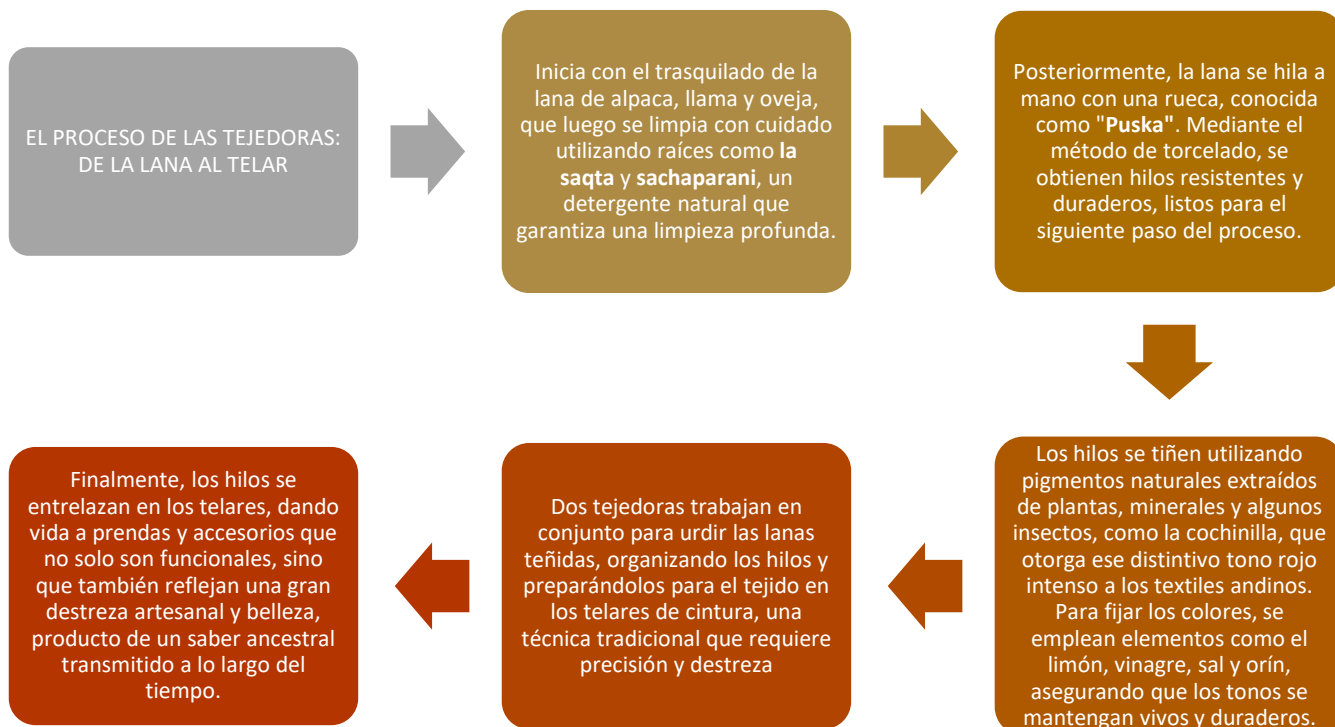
EL PROCESO DE LAS TEJEDORAS: DE LA LANA AL TELAR

Inicia con el trasquilado de la lana de alpaca, llama y oveja, que luego se limpia con cuidado utilizando raíces como la saqta y sachaparani, un detergente natural que garantiza una limpieza profunda.

Posteriormente, la lana se hila a mano con una rueca, conocida como "Puska". Mediante el método de torcelado, se obtienen hilos resistentes y duraderos, listos para el siguiente paso del proceso.

Los hilos se tiñen utilizando pigmentos naturales extraídos de plantas, minerales y algunos insectos, como la cochinilla, que otorga ese distintivo tono rojo intenso a los textiles andinos. Para fijar los colores, se emplean elementos como el limón, vinagre, sal y orín, asegurando que los tonos se mantengan vivos y duraderos.

Dos tejedoras trabajan en conjunto para urdir las lanas teñidas, organizando los hilos y preparándolos para el tejido en los telares de cintura, una técnica tradicional que requiere precisión y destreza

Finalmente, los hilos se entrelazan en los telares, dando vida a prendas y accesorios que no solo son funcionales, sino que también reflejan una gran destreza artesanal y belleza, producto de un saber ancestral transmitido a lo largo del tiempo.